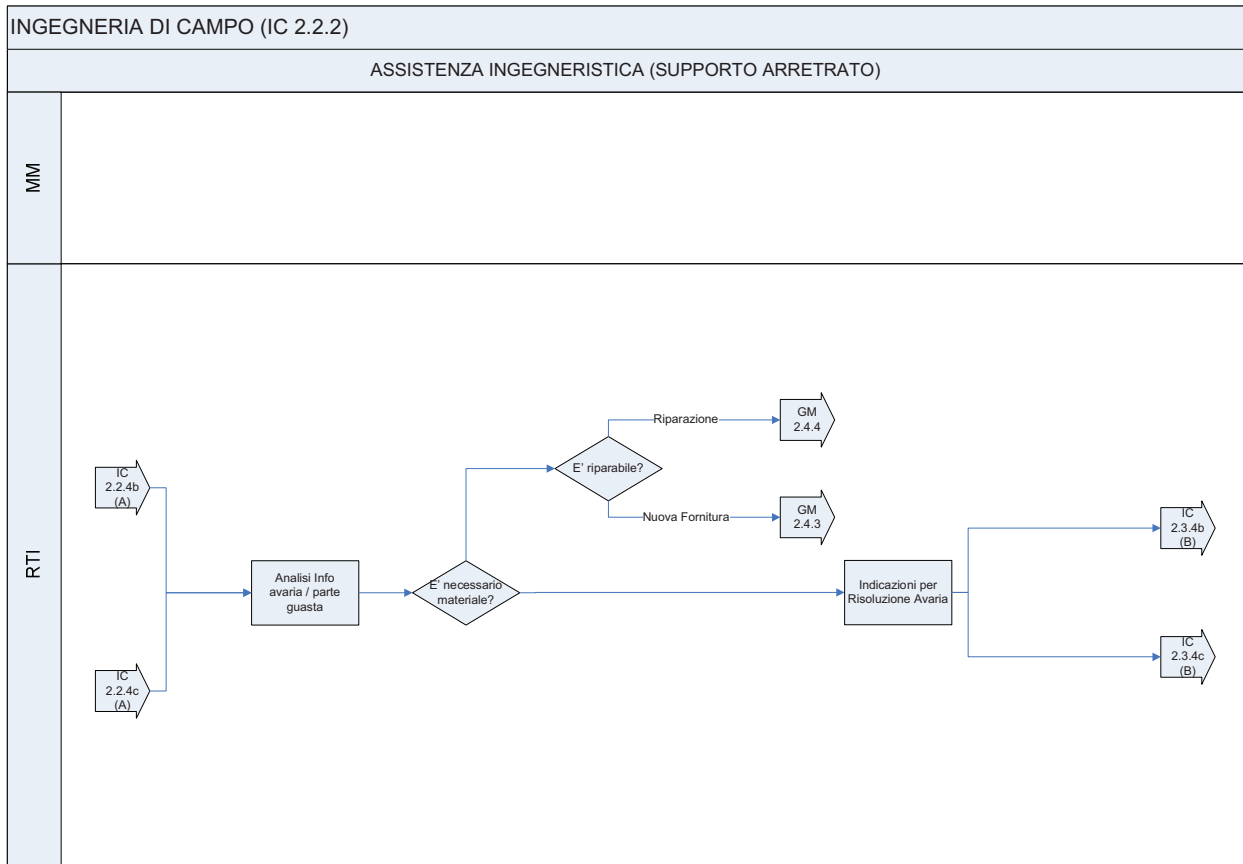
INGEGNERIA DI CAMPO (IC 2.2.2)

ASSISTENZA INGEGNERISTICA (SUPPORTO ARRETRATO)

MM

RTI

IC 2.2.4b (A)

IC 2.2.4c (A)

Analisi Info avaria / parte guasta

E' necessario materiale?

E' riparabile?

Riparazione

GM 2.4.4

Nuova Fornitura

GM 2.4.3

Indicazioni per Risoluzione Avaria

IC 2.3.4b (B)

IC 2.3.4c (B)